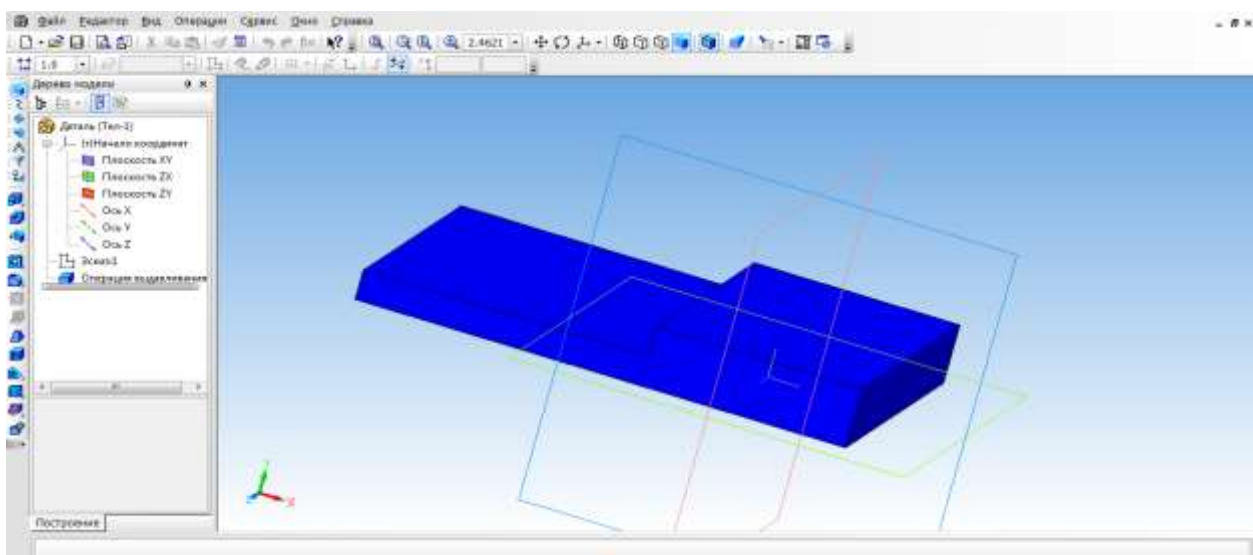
Файл Редактор Вид Операции Сервис Окно Справка

1.0

2.4621

Дерево модели

Деталь (Тел-1)

(т)Начало координат

Плоскость XY

Плоскость ZX

Плоскость ZY

Ось X

Ось Y

Ось Z

Эскиз:1

Операция выдавливания

Построение